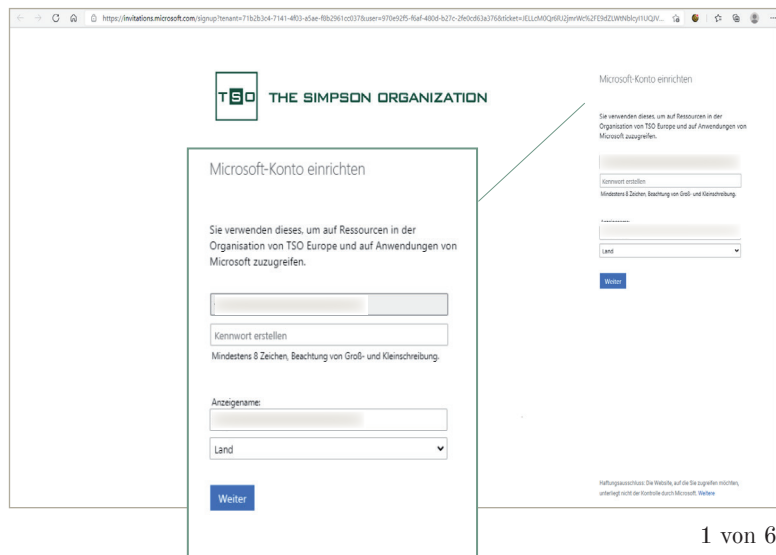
https://invitations.microsoft.com/signup?tenant=71b2b3c4-7141-4f03-a5ae-f8b2961cc037&user=970e92f5-f6af-480d-b27c-2fe0cd63a376&ticket=lELLcM0Qr6RJ2jmrWc%2FE9dZLWtNblcyl1UQ/V...

TSO THE SIMPSON ORGANIZATION

Microsoft-Konto einrichten

Sie verwenden dieses, um auf Ressourcen in der Organisation von TSO Europe und auf Anwendungen von Microsoft zuzugreifen.

Kennwort erstellen

Mindestens 8 Zeichen, Beachtung von Groß- und Kleinschreibung.

Anzeigename:

Land

Weiter

Microsoft-Konto einrichten

Sie verwenden dieses, um auf Ressourcen in der Organisation von TSO Europe und auf Anwendungen von Microsoft zuzugreifen.

Kennwort erstellen

Mindestens 8 Zeichen, Beachtung von Groß- und Kleinschreibung.

Anzeigename:

Land

Weiter

Haftungsausschluss: Die Website, auf die Sie zugreifen möchten, unterliegt nicht der Kontrolle durch Microsoft. Weitere

1 von 6